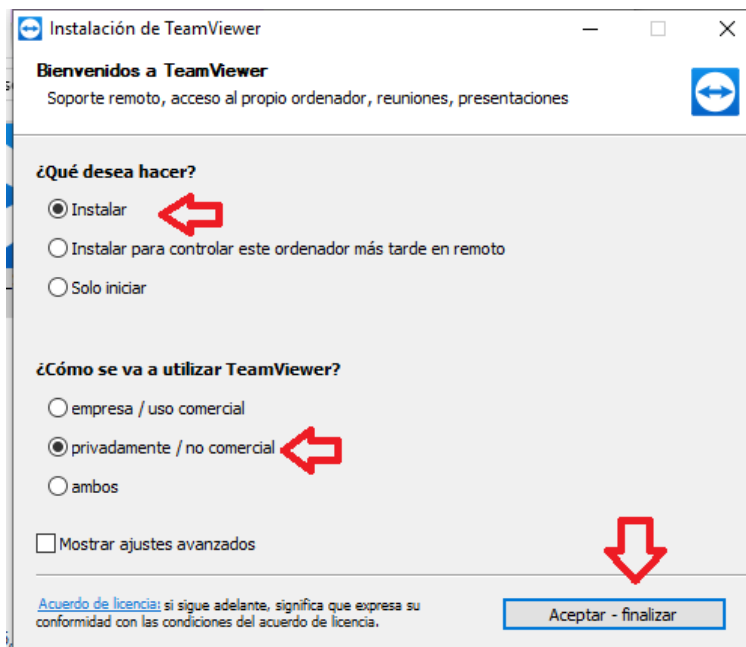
Instalación de TeamViewer

Bienvenidos a TeamViewer
Soporte remoto, acceso al propio ordenador, reuniones, presentaciones

¿Qué desea hacer?

Instalar

Instalar para controlar este ordenador más tarde en remoto

Solo iniciar

¿Cómo se va a utilizar TeamViewer?

empresa / uso comercial

privadamente / no comercial

ambos

Mostrar ajustes avanzados

Acuerdo de licencia: si sigue adelante, significa que expresa su conformidad con las condiciones del acuerdo de licencia.

Aceptar - finalizar